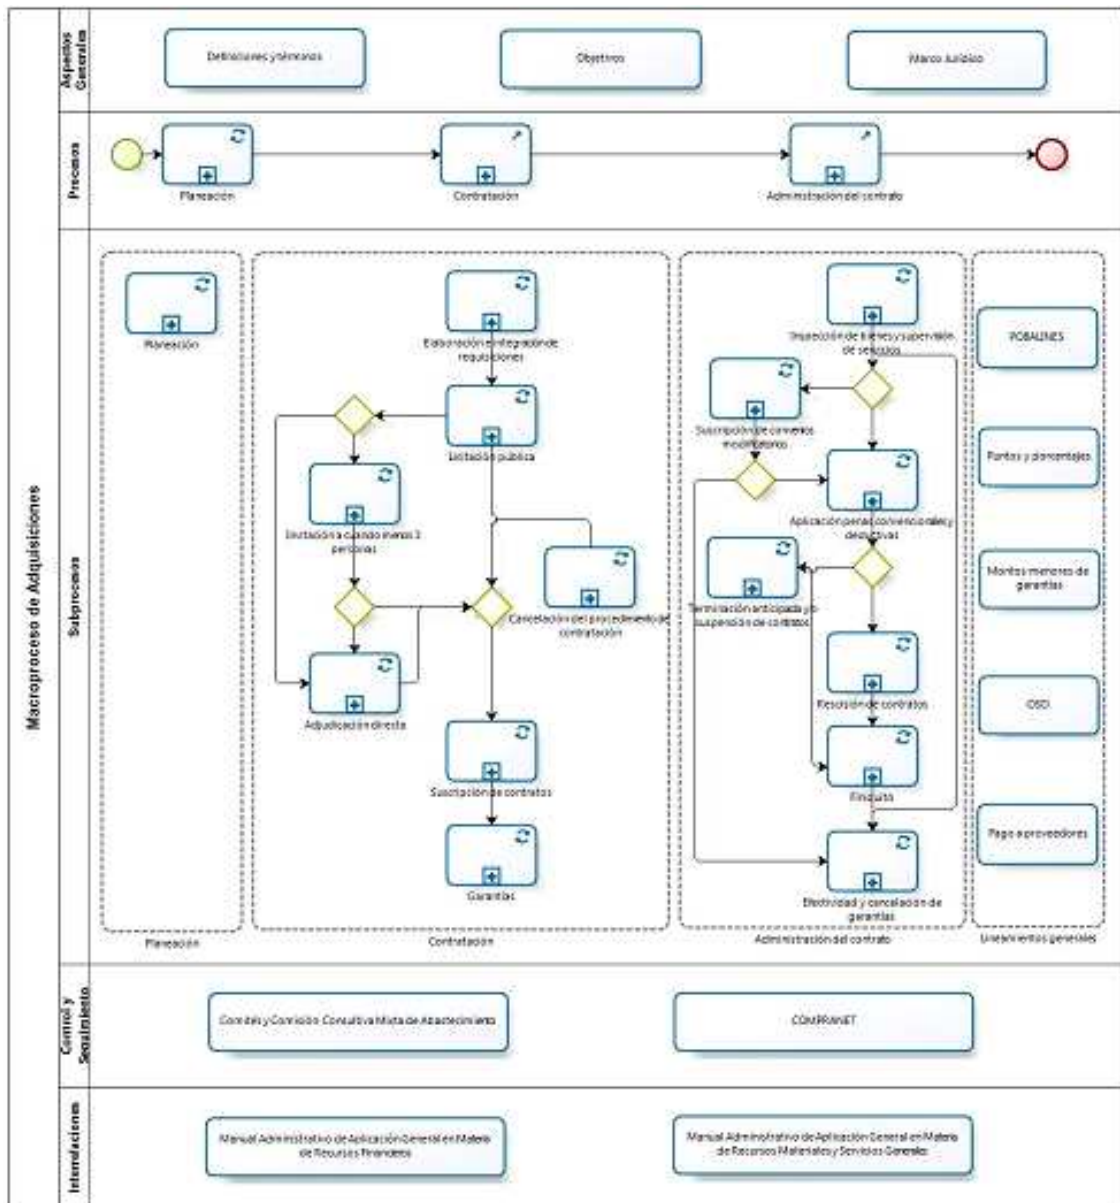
Macroproceso de Adquisiciones

Aspectos Generales

Definiciones y términos

Objetivos

Marco Jurídico

Procesos

Planeación

Contratación

Administración del contrato

Subprocesos

Planeación

Elaboración e integración de requisiciones

Licitación pública

Invitación a cuando menos 3 personas

Cancelación del procedimiento de contratación

Adjudicación directa

Suscripción de contratos

Garantías

Inspección de bienes y supervisión de servicios

Suscripción de convenios modificatorios

Aplicación penas convencionales y deductivas

Terminación anticipada y/o suspensión de contratos

Rescisión de contratos

Finiquito

Efectividad y cancelación de garantías

POBALINES

Puntos y porcentajes

Montos menores de garantías

OSD

Pago a proveedores

Planeación

Contratación

Administración del contrato

Lineamientos generales

Control y Seguimiento

Comité y Comisión Consultiva Mixta de Abastecimiento

COMPRANET

Interrelaciones

Manual Administrativo de Aplicación General en Materia de Recursos Financieros

Manual Administrativo de Aplicación General en Materia de Recursos Materiales y Servicios Generales